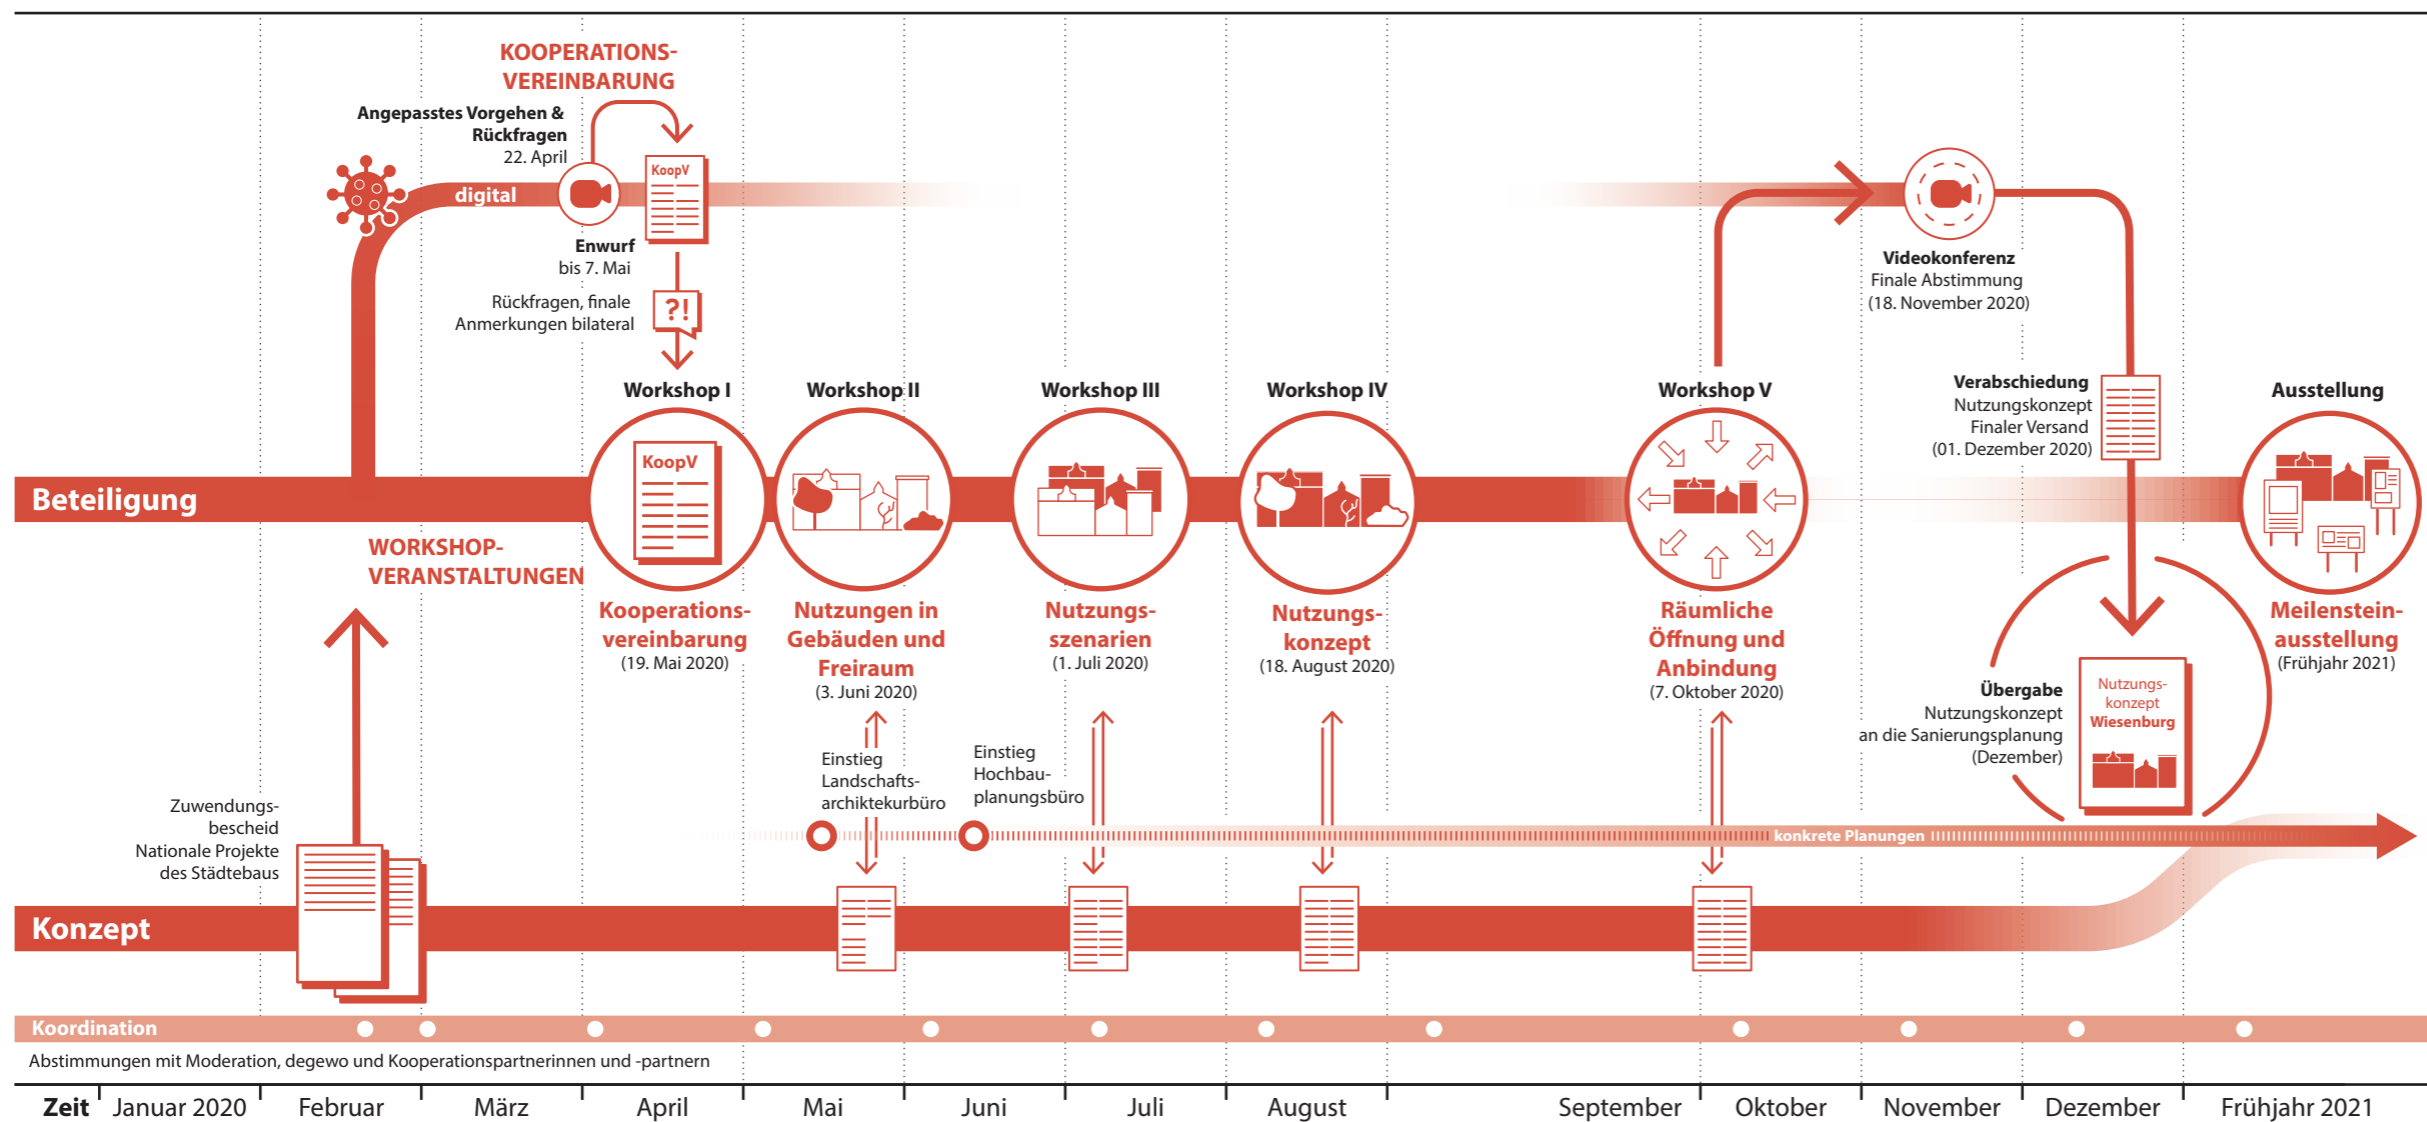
KOOPERATIONS-VEREINBARUNG

Angepasstes Vorgehen & Rückfragen
22. April

digital

KoopV

Enwurf
bis 7. Mai

Rückfragen, finale Anmerkungen bilateral

?!

Workshop I
KoopV
Kooperationsvereinbarung
(19. Mai 2020)

Workshop II
Nutzungen in Gebäuden und Freiraum
(3. Juni 2020)

Workshop III
Nutzungsszenarien
(1. Juli 2020)

Workshop IV
Nutzungskonzept
(18. August 2020)

Workshop V
Räumliche Öffnung und Anbindung
(7. Oktober 2020)

Videokonferenz
Finale Abstimmung
(18. November 2020)

Verabschiedung
Nutzungskonzept
Finaler Versand
(01. Dezember 2020)

Ausstellung
Meilensteinausstellung
(Frühjahr 2021)

Beteiligung

WORKSHOP-VERANSTALTUNGEN

Übergabe
Nutzungskonzept
an die Sanierungsplanung
(Dezember)

Nutzungskonzept
Wiesenburg

Einstieg Landschaftsarchitekturbüro

Einstieg Hochbauplanungsbüro

konkrete Planungen

Zuwendungsbescheid
Nationale Projekte des Städtebaus

Konzept

Koordination

Abstimmungen mit Moderation, degewo und Kooperationspartnerinnen und -partnern

Zeit | Januar 2020 | Februar | März | April | Mai | Juni | Juli | August | September | Oktober | November | Dezember | Frühjahr 2021